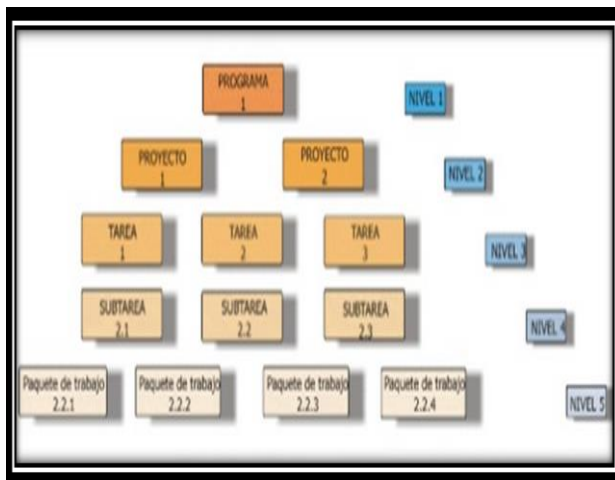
PROGRAMA
1

NIVEL 1

PROYECTO
1

PROYECTO
2

NIVEL 2

TAREA
1

TAREA
2

TAREA
3

NIVEL 3

SUBTAREA
2.1

SUBTAREA
2.2

SUBTAREA
2.3

NIVEL 4

Paquete de trabajo
2.2.1

Paquete de trabajo
2.2.2

Paquete de trabajo
2.2.3

Paquete de trabajo
2.2.4

NIVEL 5